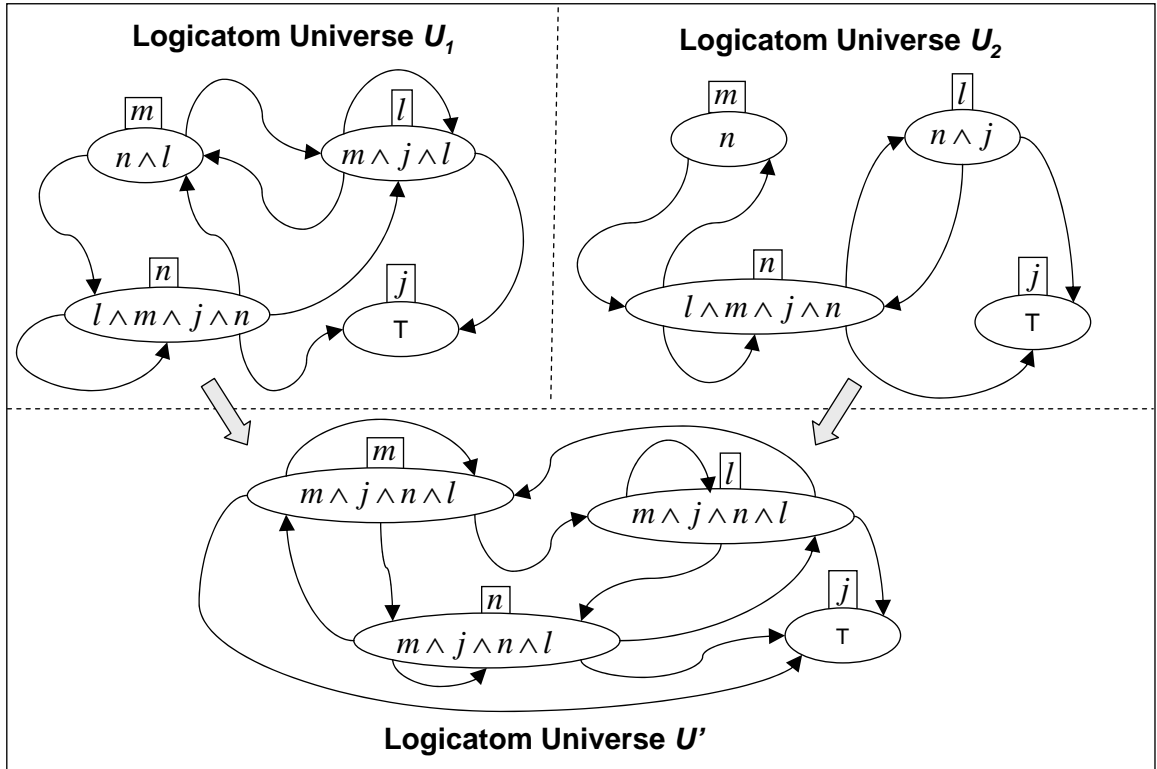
Logicatom Universe $U_1$

$m$
$n \wedge l$

$l$
$m \wedge j \wedge l$

$n$
$l \wedge m \wedge j \wedge n$

$j$
T

Logicatom Universe $U_2$

$m$
$n$

$l$
$n \wedge j$

$n$
$l \wedge m \wedge j \wedge n$

$j$
T

$m$
$m \wedge j \wedge n \wedge l$

$l$
$m \wedge j \wedge n \wedge l$

$n$
$m \wedge j \wedge n \wedge l$

$j$
T

Logicatom Universe $U'$